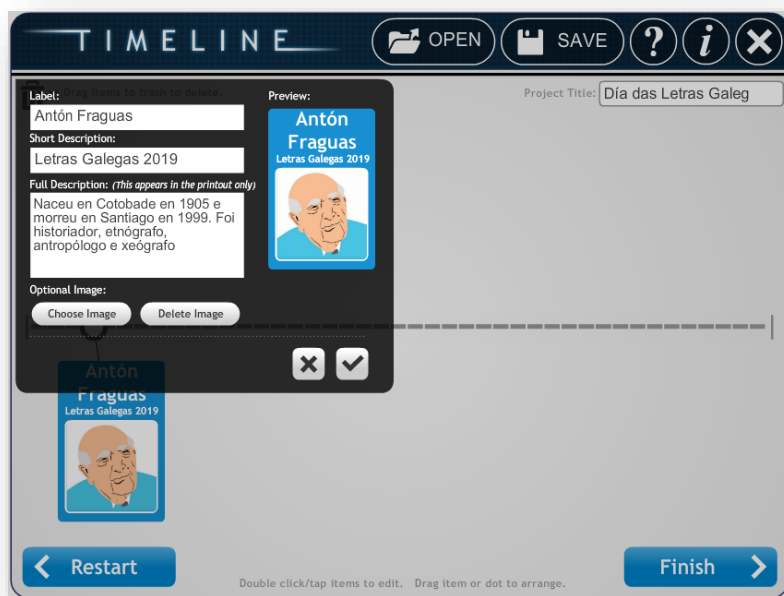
TIMELINE

OPEN SAVE ? i ✕

Drag items to trash to delete.

Project Title: Día das Letras Galeg

Label:
Antón Fraguas
Short Description:
Letras Galegas 2019
Full Description: (This appears in the printout only)
Naceu en Cotobade en 1905 e morreu en Santiago en 1999. Foi historiador, etnógrafo, antropólogo e xeógrafo

Optional Image:
Choose Image
Delete Image

Preview:
Antón Fraguas
Letras Galegas 2019

Antón Fraguas
Letras Galegas 2019

Restart

Double click/tap items to edit. Drag item or dot to arrange.

Finish